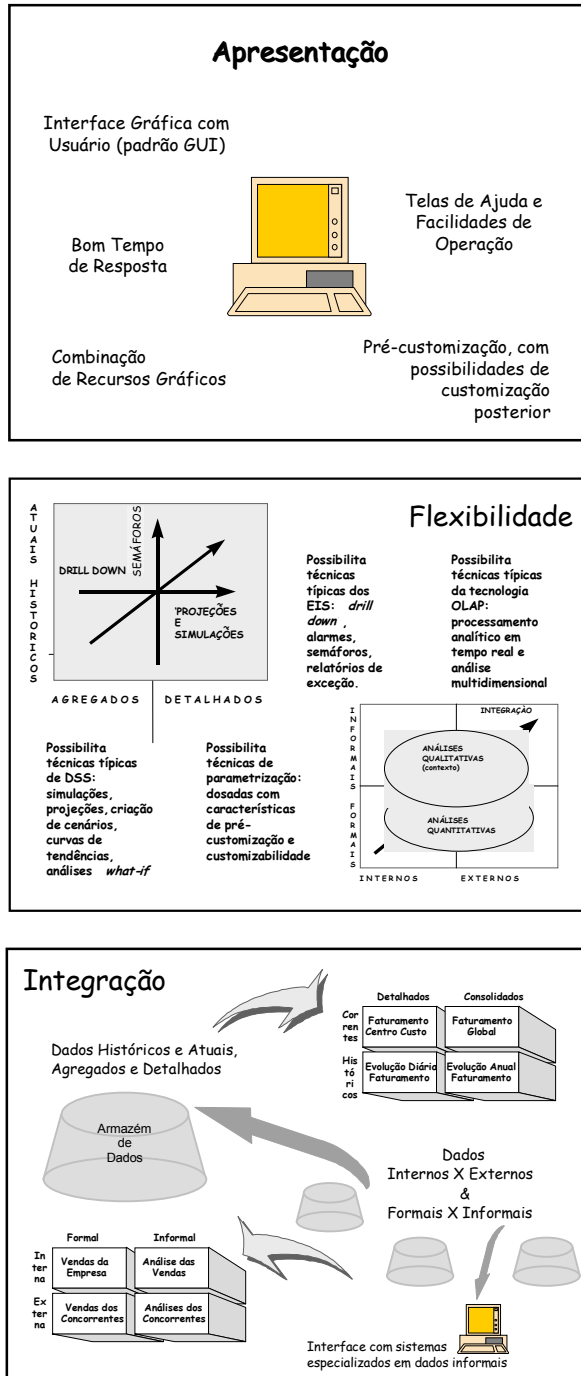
Apresentação

Interface Gráfica com Usuário (padrão GUI)

Telas de Ajuda e Facilidades de Operação

Bom Tempo de Resposta

Combinação de Recursos Gráficos

Pré-customização, com possibilidades de customização posterior

ATUAIS HISTÓRICOS

SEMÁFOROS

DRILL DOWN

PROJEÇÕES E SIMULAÇÕES

AGREGADOS DETALHADOS

Flexibilidade

Possibilita técnicas típicas dos EIS: *drill down*, alarmes, semáforos, relatórios de exceção.

Possibilita técnicas típicas da tecnologia OLAP: processamento analítico em tempo real e análise multidimensional

Possibilita técnicas típicas de DSS: simulações, projeções, criação de cenários, curvas de tendências, análises *what-if*

Possibilita técnicas de parametrização: dosadas com características de pré-customização e customizabilidade

INFORMAIS FORMAIS

INTEGRAÇÃO

ANÁLISES QUALITATIVAS (contexto)

ANÁLISES QUANTITATIVAS

INTERNOS EXTERNOS

Integração

Dados Históricos e Atuais, Agregados e Detalhados

| | Detalhados | Consolidados |
|---|---|---|
| Correntes | Faturamento Centro Custo | Faturamento Global |
| Históricos | Evolução Diária Faturamento | Evolução Anual Faturamento |

Armazém de Dados

Dados Internos X Externos & Formais X Informais

| | Formal | Informal |
|---|---|---|
| Interna | Vendas da Empresa | Análise das Vendas |
| Externa | Vendas dos Concorrentes | Análises dos Concorrentes |

Interface com sistemas especializados em dados informais